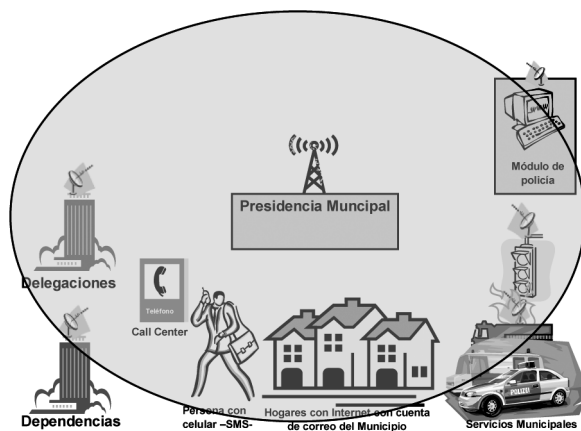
Presidencia Muncipal

Módulo de policía

Delegaciones

Teléfono

Call Center

Dependencias

Persona con celular –SMS-

Hogares con Internet con cuenta de correo del Municipio

Servicios Municipales

POLICIA